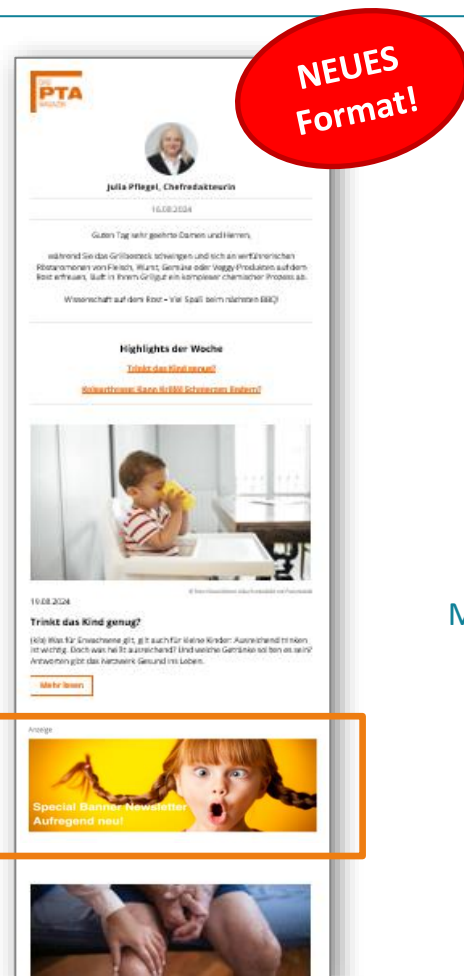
NEUES Format!

DAS PTA MAGAZIN

Julia Pflegel, Chefredakteurin

16.08.2024

Guten Tag sehr geehrte Damen und Herren,

während Sie das Grillbesteck schwingen und sich an verführerischen Röstaromen von Fleisch, Wurst, Gemüse oder Veggy-Produkten auf dem Rost erfreuen, läuft in Ihrem Grillgut ein komplexer chemischer Prozess ab.

Wissenschaft auf dem Rost – Viel Spaß beim nächsten BBQ!

Highlights der Woche

Trinkt das Kind genug?

Kniearthrose: Kann Kribbl Schmerzen lindern?

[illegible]

19.08.2024

Trinkt das Kind genug?

(kib) Was für Erwachsene gilt, gilt auch für kleine Kinder: Ausreichend trinken ist wichtig. Doch was heißt ausreichend? Und welche Getränke sollten es sein? Antworten gibt das Netzwerk Gesund ins Leben.

Mehr lesen

M

Anzeige

Special Banner Newsletter
Aufregend neu!